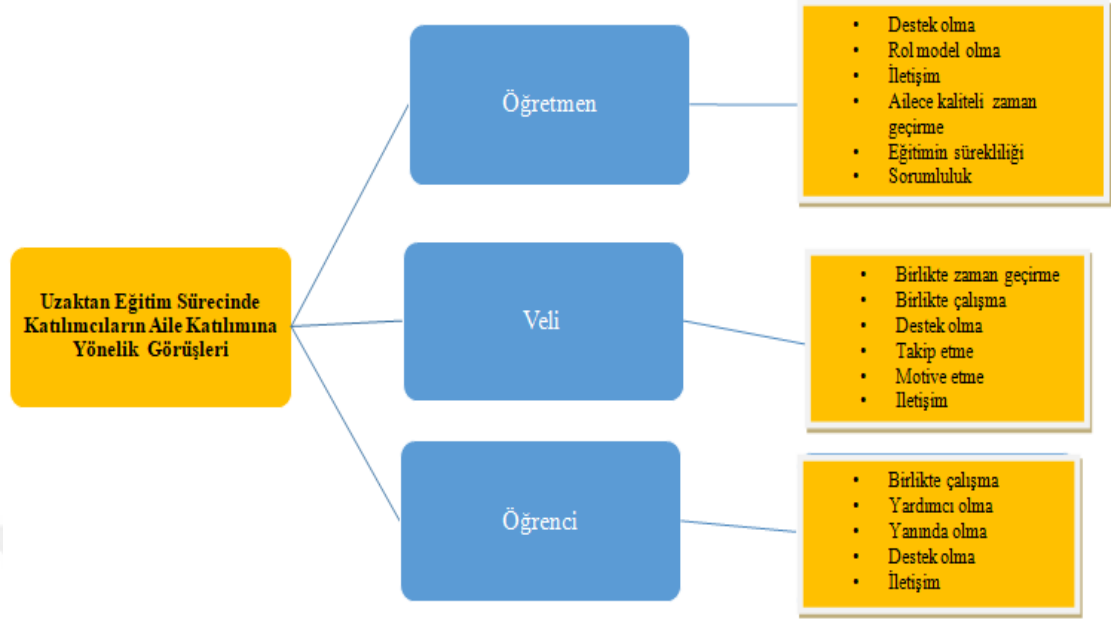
Uzaktan Eğitim Sürecinde Katılımcıların Aile Katılımına Yönelik Görüşleri

Öğretmen

- Destek olma
- Rol model olma
- İletişim
- Ailece kaliteli zaman geçirme
- Eğitimin sürekliliği
- Sorumluluk

Veli

- Birlikte zaman geçirme
- Birlikte çalışma
- Destek olma
- Takip etme
- Motive etme
- İletişim

Öğrenci

- Birlikte çalışma
- Yardımcı olma
- Yanında olma
- Destek olma
- İletişim